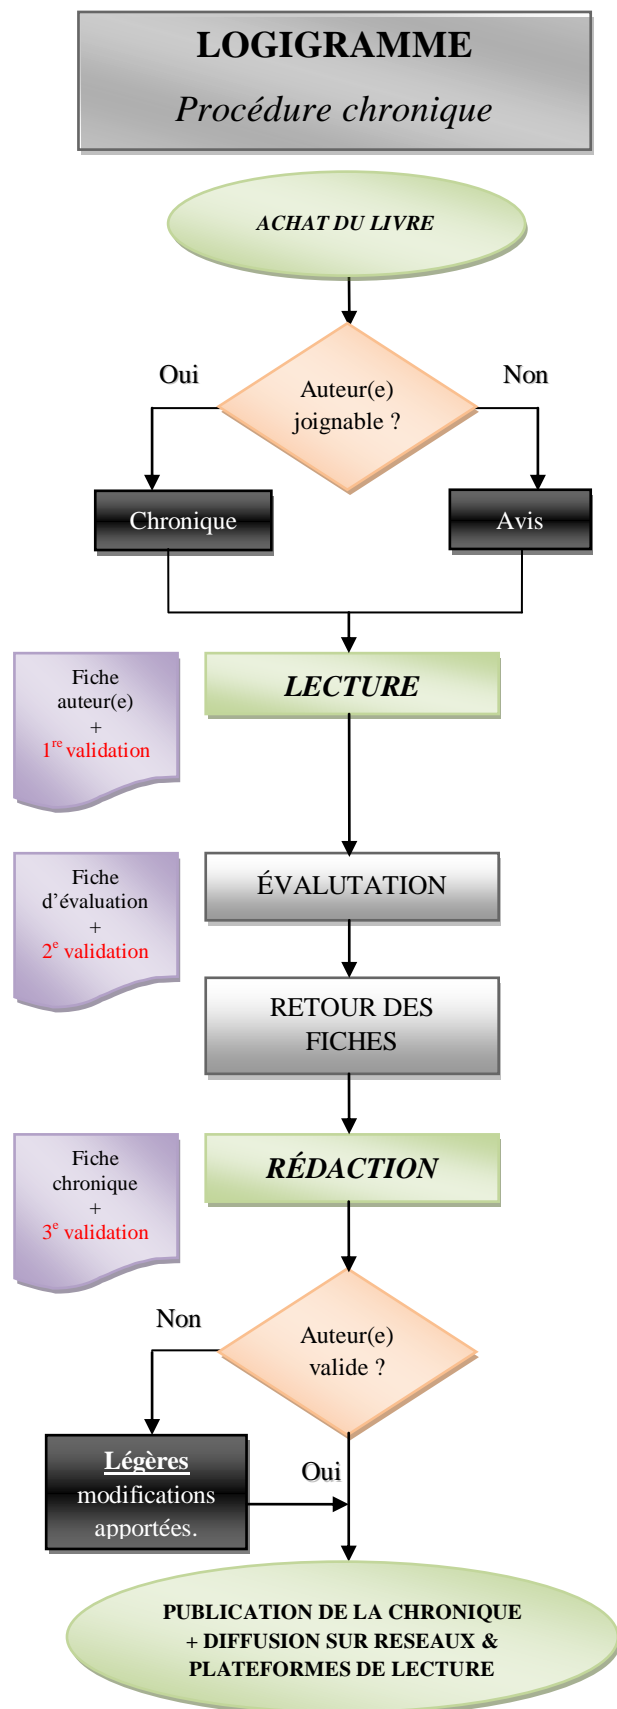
LOGIGRAMME
Procédure chronique

ACHAT DU LIVRE

Oui

Auteur(e) joignable ?

Non

Chronique

Avis

Fiche auteur(e) + $1^{re}$ validation

LECTURE

Fiche d'évaluation + $2^{e}$ validation

ÉVALUTATION

RETOUR DES FICHES

Fiche chronique + $3^{e}$ validation

RÉDACTION

Non

Auteur(e) valide ?

Légères modifications apportées.

Oui

PUBLICATION DE LA CHRONIQUE + DIFFUSION SUR RESEAUX & PLATEFORMES DE LECTURE